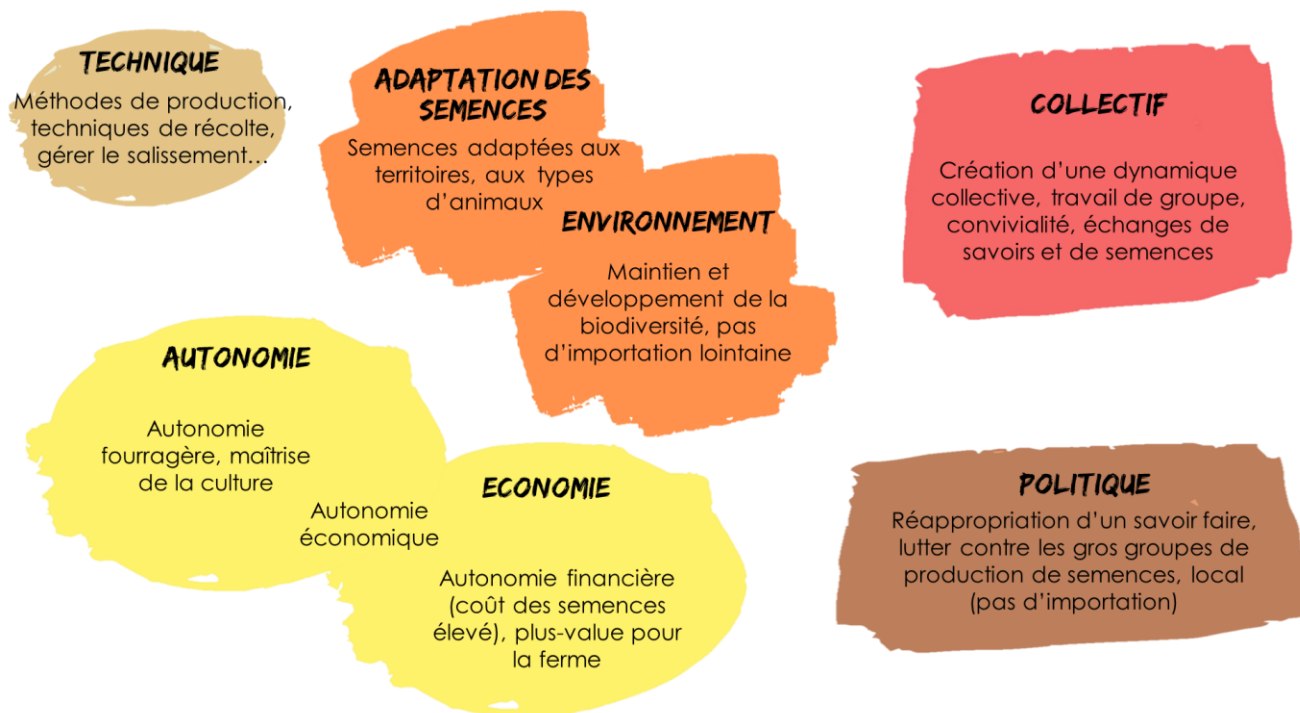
TECHNIQUE
Méthodes de production, techniques de récolte, gérer le salissement…

ADAPTATION DES SEMENCES
Semences adaptées aux territoires, aux types d'animaux

ENVIRONNEMENT
Maintien et développement de la biodiversité, pas d'importation lointaine

COLLECTIF
Création d'une dynamique collective, travail de groupe, convivialité, échanges de savoirs et de semences

AUTONOMIE
Autonomie fourragère, maîtrise de la culture

Autonomie économique

ECONOMIE
Autonomie financière (coût des semences élevé), plus-value pour la ferme

POLITIQUE
Réappropriation d'un savoir faire, lutter contre les gros groupes de production de semences, local (pas d'importation)